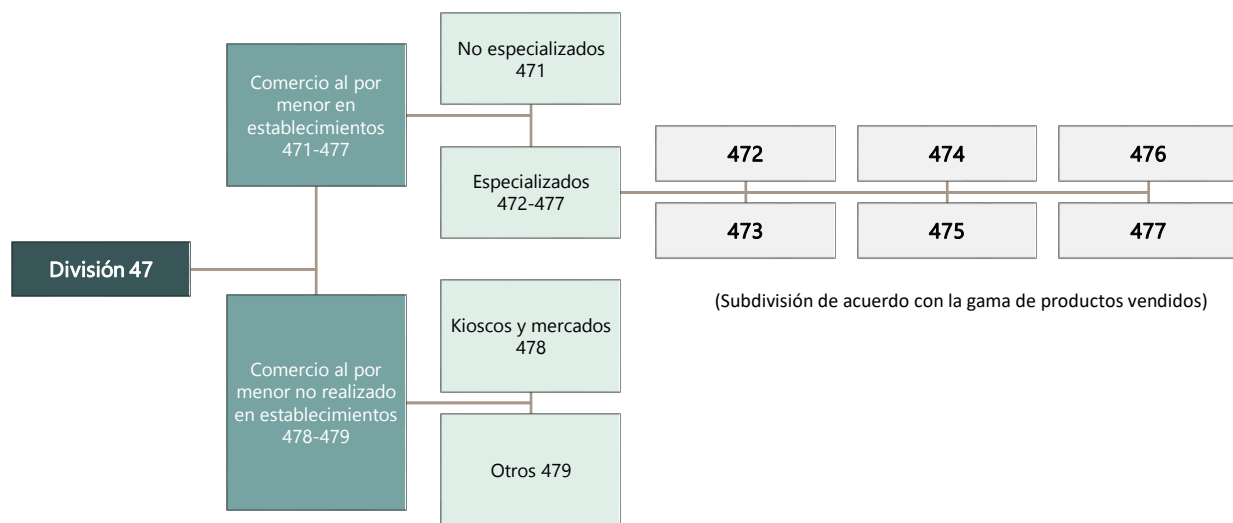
División 47

Comercio al por menor en establecimientos 471-477

No especializados 471

Especializados 472-477

472

473

474

475

476

477

(Subdivisión de acuerdo con la gama de productos vendidos)

Comercio al por menor no realizado en establecimientos 478-479

Kioscos y mercados 478

Otros 479